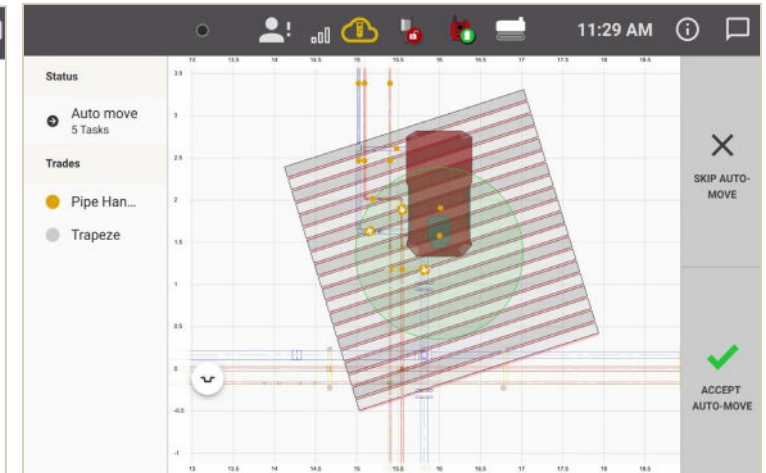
11:29 AM

Status

Auto move
5 Tasks

Trades

Pipe Han...

Trapeze

13 13.5 14 14.5 15 15.5 16 16.5 17 17.5 18 18.5

3.5
3
2.5
2
1.5
1
0.5
0
-0.5
-1

13 13.5 14 14.5 15 15.5 16 16.5 17 17.5 18 18.5

SKIP AUTO-MOVE

ACCEPT AUTO-MOVE